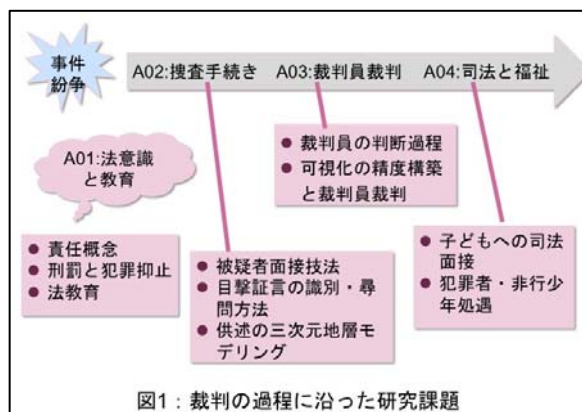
事件
紛争

A02:捜査手続き　A03:裁判員裁判　A04:司法と福祉

A01:法意識と教育

● 裁判員の判断過程
● 可視化の精度構築と裁判員裁判

● 責任概念
● 刑罰と犯罪抑止
● 法教育

● 被疑者面接技法
● 目撃証言の識別・尋問方法
● 供述の三次元地層モデリング

● 子どもへの司法面接
● 犯罪者・非行少年処遇

図1：裁判の過程に沿った研究課題